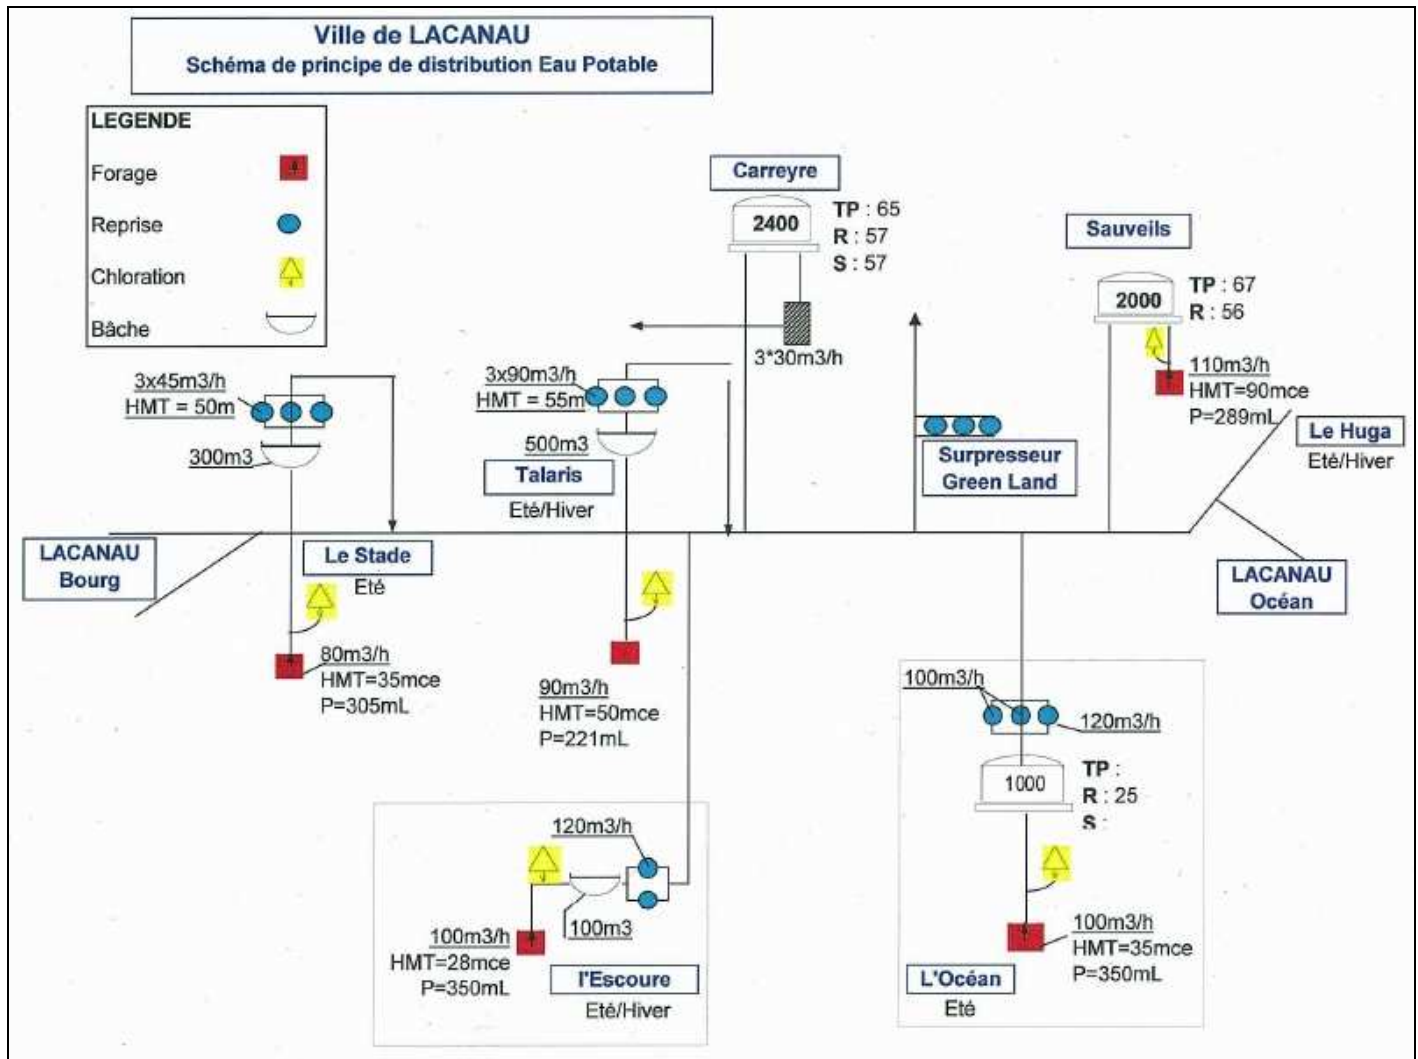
Ville de LACANAU
Schéma de principe de distribution Eau Potable

LEGENDE
Forage
Reprise
Chloration
Bâche

Carreyre
2400
TP : 65
R : 57
S : 57
3*30m3/h

Sauveils
2000
TP : 67
R : 56
110m3/h
HMT=90mce
P=289mL

Le Huga
Eté/Hiver

3x45m3/h
HMT = 50m
300m3

3x90m3/h
HMT = 55m
500m3
Talaris
Eté/Hiver

Surpresseur
Green Land

LACANAU
Bourg

Le Stade
Eté

80m3/h
HMT=35mce
P=305mL

90m3/h
HMT=50mce
P=221mL

LACANAU
Océan

100m3/h
120m3/h
1000
TP :
R : 25
S :

100m3/h
HMT=35mce
P=350mL
L'Océan
Eté

120m3/h
100m3
100m3/h
HMT=28mce
P=350mL
l'Escoure
Eté/Hiver